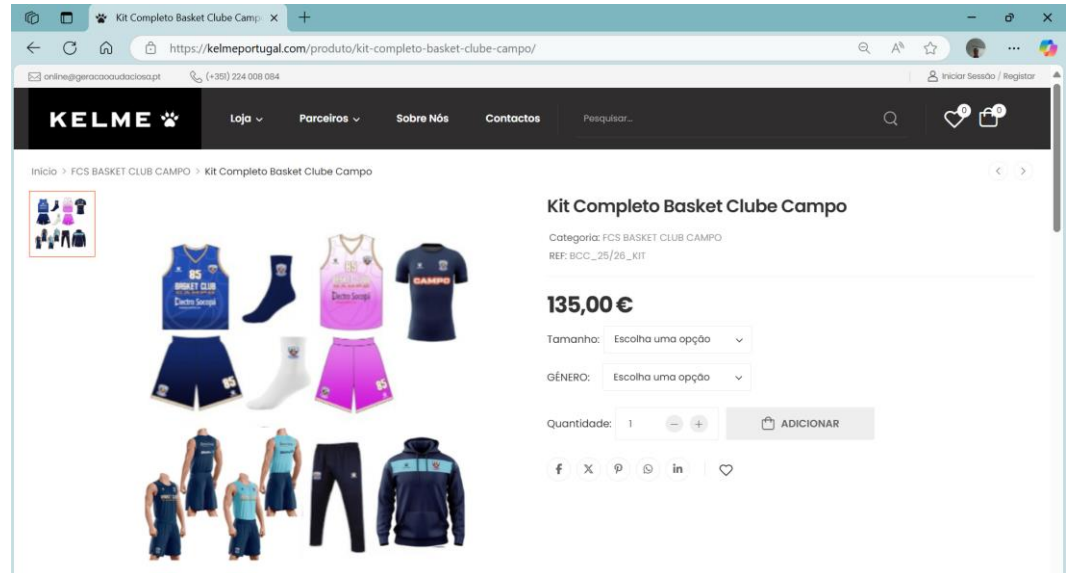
Kit Completo Basket Clube Camp ×

https://kelmeportugal.com/produto/kit-completo-basket-clube-campo/

online@geracaoaudaciosa.pt (+351) 224 008 084

Iniciar Sessão / Registar

KELME

Loja Parceiros Sobre Nós Contactos Pesquisar...

0 0

Início > FCS BASKET CLUB CAMPO > Kit Completo Basket Clube Campo

Kit Completo Basket Clube Campo

Categoria: FCS BASKET CLUB CAMPO
REF: BCC_25/26_KIT

135,00 €

Tamanho: Escolha uma opção

GÉNERO: Escolha uma opção

Quantidade: 1 ADICIONAR

85 BASKET CLUB Electro Socopá

Electro Socopá

CAMPO

85

85